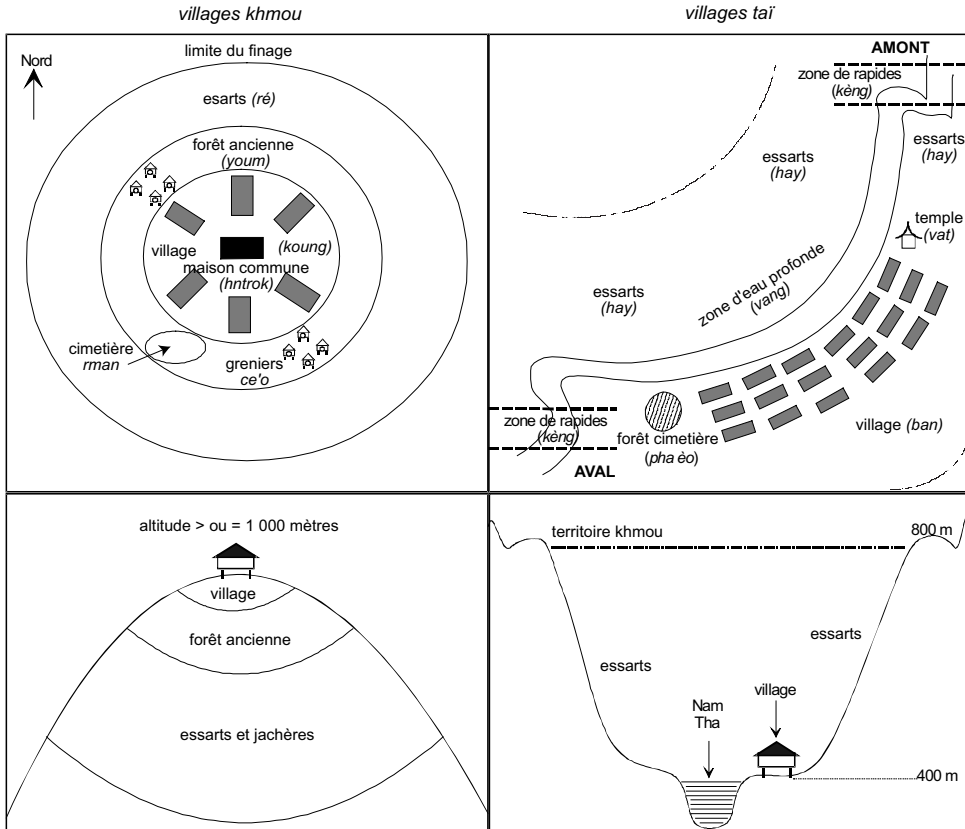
villages khmou

villages taï

limite du finage

Nord

esarts (ré)

forêt ancienne (youm)

village

(koung)

maison commune (hntrok)

cimetière rman

greniers ce'o

AMONT

zone de rapides (kèng)

essarts (hay)

essarts (hay)

temple (vat)

essarts (hay)

zone d'eau profonde (vang)

zone de rapides (kèng)

forêt cimetière (pha èo)

village (ban)

AVAL

altitude > ou = 1 000 mètres

village

forêt ancienne

essarts et jachères

territoire khmou

800 m

essarts

essarts

village

Nam Tha

400 m